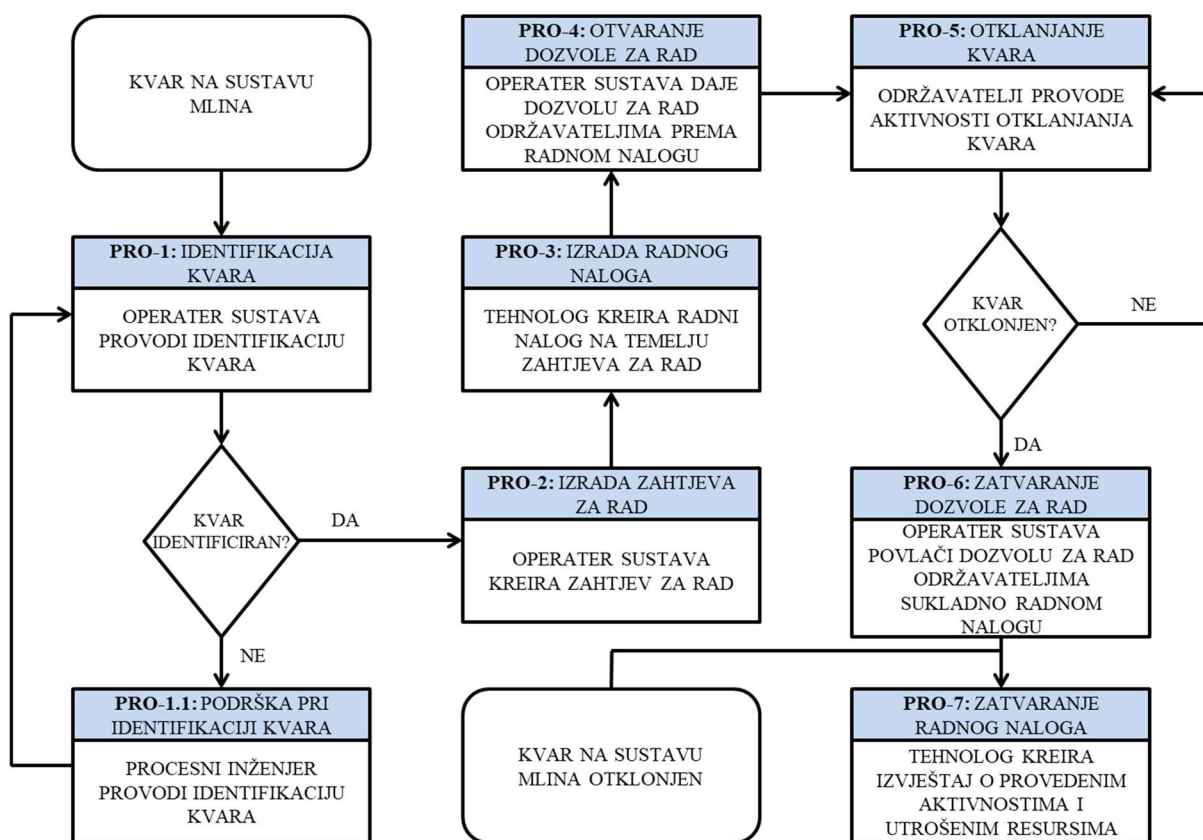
KVAR NA SUSTAVU MLINA

PRO-1: IDENTIFIKACIJA KVARA

OPERATER SUSTAVA PROVODI IDENTIFIKACIJU KVARA

KVAR IDENTIFICIRAN?

DA

NE

PRO-1.1: PODRŠKA PRI IDENTIFIKACIJI KVARA

PROCESNI INŽENJER PROVODI IDENTIFIKACIJU KVARA

PRO-2: IZRADA ZAHTJEVA ZA RAD

OPERATER SUSTAVA KREIRA ZAHTJEV ZA RAD

PRO-3: IZRADA RADNOG NALOGA

TEHNOLOG KREIRA RADNI NALOG NA TEMELJU ZAHTJEVA ZA RAD

PRO-4: OTVARANJE DOZVOLE ZA RAD

OPERATER SUSTAVA DAJE DOZVOLU ZA RAD ODRŽAVATELJIMA PREMA RADNOM NALOGU

PRO-5: OTKLANJANJE KVARA

ODRŽAVATELJI PROVODE AKTIVNOSTI OTKLANJANJA KVARA

KVAR OTKLONJEN?

NE

DA

PRO-6: ZATVARANJE DOZVOLE ZA RAD

OPERATER SUSTAVA POVLAČI DOZVOLU ZA RAD ODRŽAVATELJIMA SUKLADNO RADNOM NALOGU

KVAR NA SUSTAVU MLINA OTKLONJEN

PRO-7: ZATVARANJE RADNOG NALOGA

TEHNOLOG KREIRA IZVJEŠTAJ O PROVEDENIM AKTIVNOSTIMA I UTROŠENIM RESURSIMA